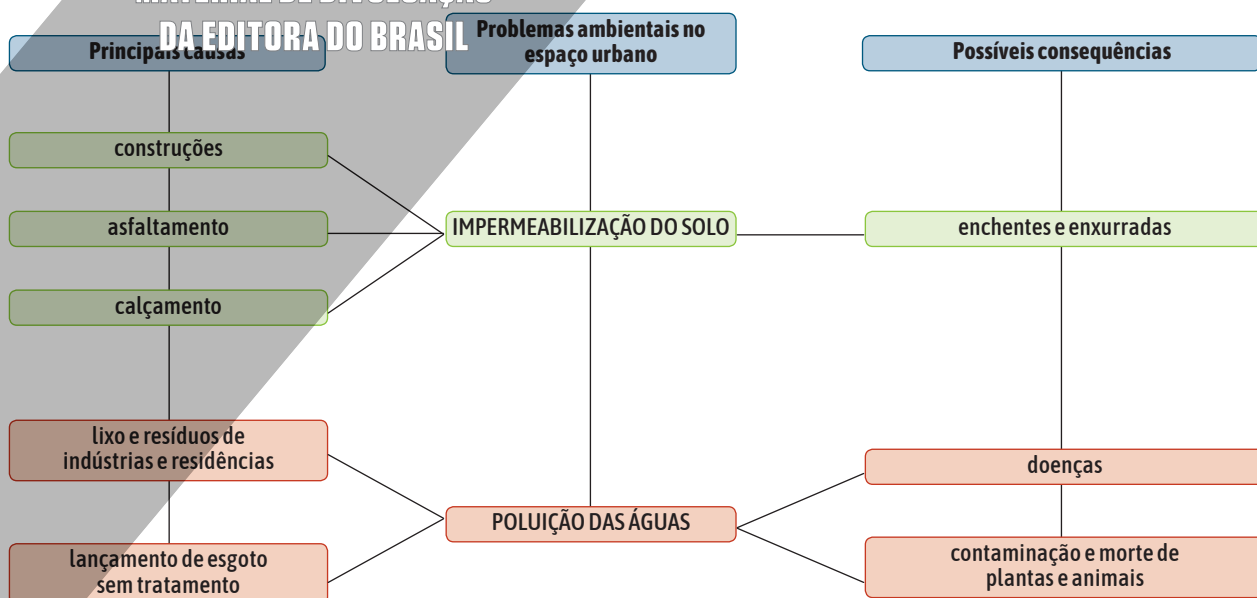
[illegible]
DA EDITORA DO BRASIL

Principais causas

Problemas ambientais no espaço urbano

Possíveis consequências

construções

asfaltamento

calçamento

IMPERMEABILIZAÇÃO DO SOLO

enchentes e enxurradas

lixo e resíduos de indústrias e residências

lançamento de esgoto sem tratamento

POLUIÇÃO DAS ÁGUAS

doenças

contaminação e morte de plantas e animais